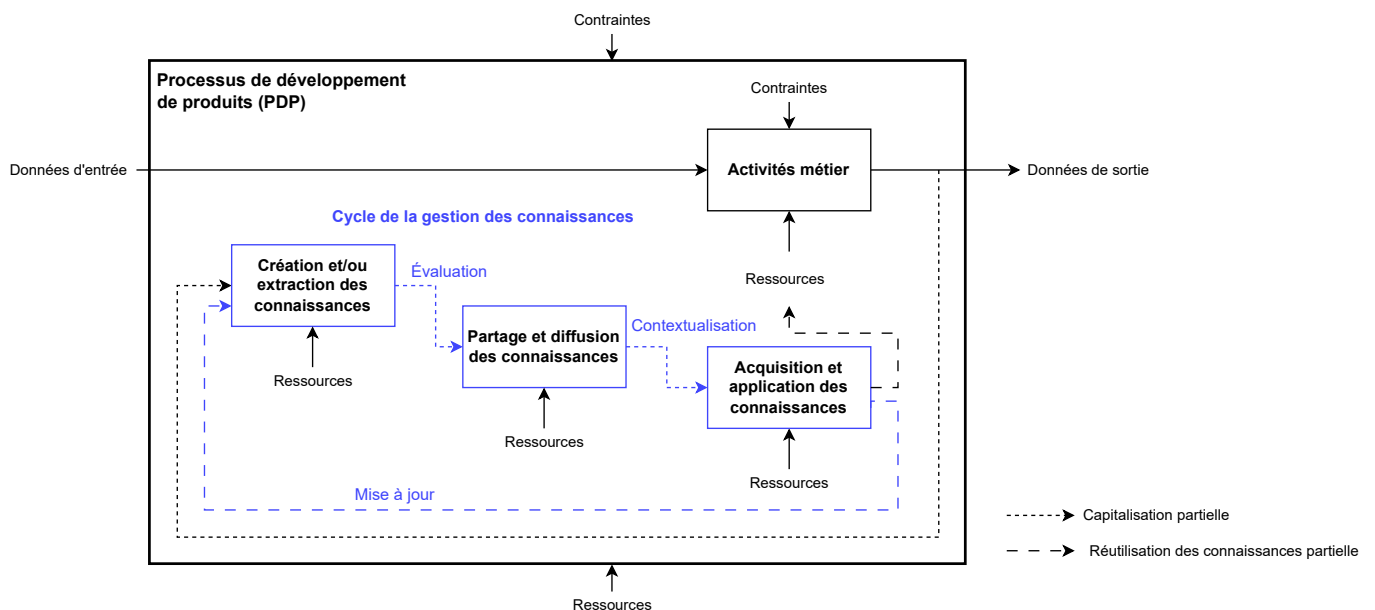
Contraintes

Processus de développement de produits (PDP)

Contraintes

Données d'entrée

Activités métier

Données de sortie

Cycle de la gestion des connaissances

Création et/ou extraction des connaissances

Évaluation

Ressources

Partage et diffusion des connaissances

Contextualisation

Acquisition et application des connaissances

Ressources

Ressources

Ressources

Mise à jour

Capitalisation partielle

Réutilisation des connaissances partielle

Ressources